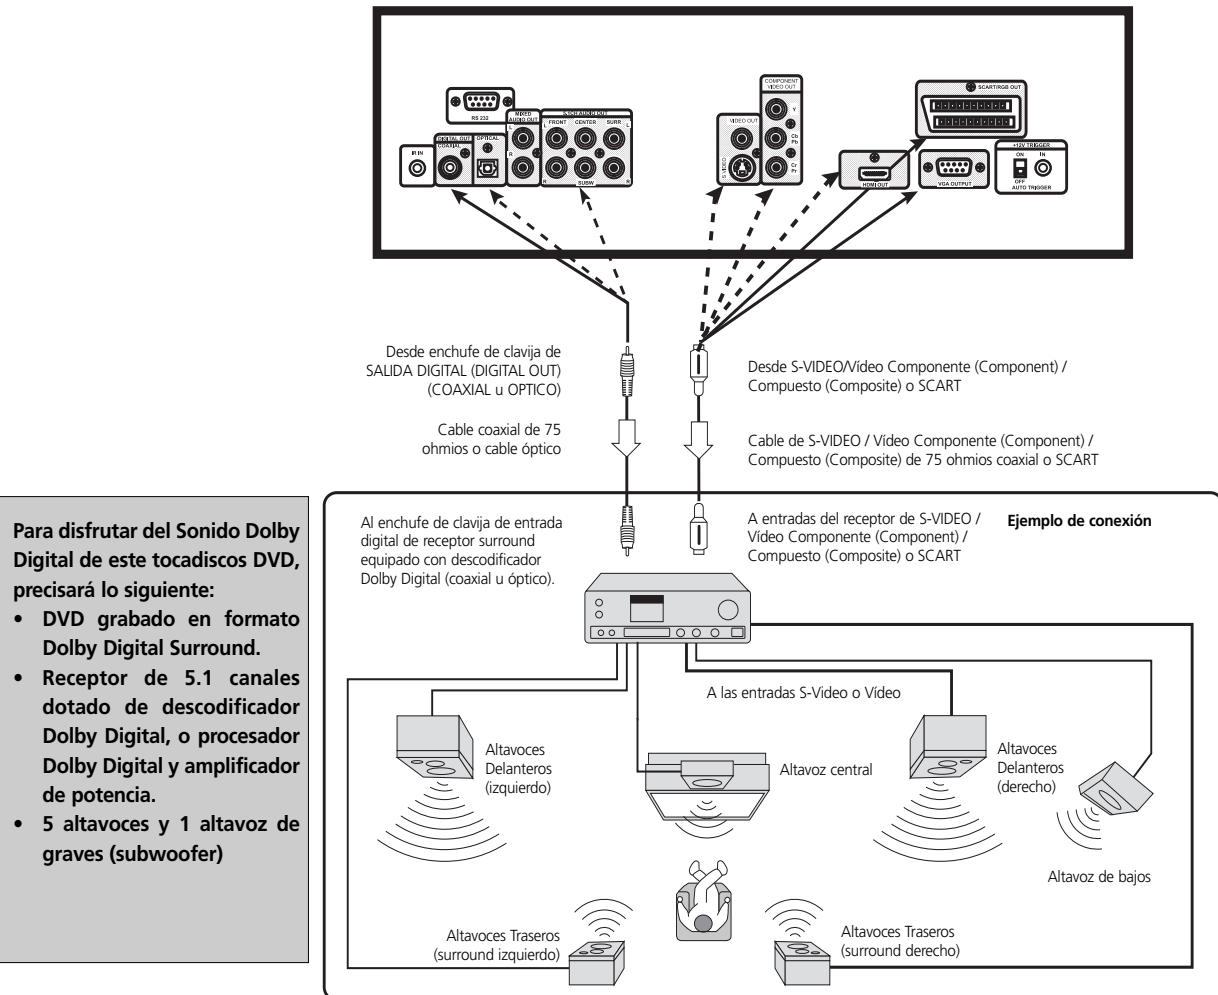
RS 232

IR IN

DIGITAL OUT COAXIAL

OPTICAL

MIXED AUDIO OUT L R

5.1CH AUDIO OUT FRONT CENTER SURR SUBW L R

S-VIDEO

VIDEO OUT

COMPONENT VIDEO OUT Y Cb Pb Cr Pr

HDMI OUT

SCART/RGB OUT

VGA OUTPUT

+12V TRIGGER ON IN OFF AUTO TRIGGER

Desde enchufe de clavija de SALIDA DIGITAL (DIGITAL OUT) (COAXIAL u OPTICO)

Cable coaxial de 75 ohmios o cable óptico

Desde S-VIDEO/Vídeo Componente (Component) / Compuesto (Composite) o SCART

Cable de S-VIDEO / Vídeo Componente (Component) / Compuesto (Composite) de 75 ohmios coaxial o SCART

Para disfrutar del Sonido Dolby Digital de este tocadiscos DVD, precisará lo siguiente:
• DVD grabado en formato Dolby Digital Surround.
• Receptor de 5.1 canales dotado de descodificador Dolby Digital, o procesador Dolby Digital y amplificador de potencia.
• 5 altavoces y 1 altavoz de graves (subwoofer)

Al enchufe de clavija de entrada digital de receptor surround equipado con descodificador Dolby Digital (coaxial u óptico).

A entradas del receptor de S-VIDEO / Vídeo Componente (Component) / Compuesto (Composite) o SCART

Ejemplo de conexión

A las entradas S-Video o Vídeo

Altavoces Delanteros (izquierdo)

Altavoz central

Altavoces Delanteros (derecho)

Altavoz de bajos

Altavoces Traseros (surround izquierdo)

Altavoces Traseros (surround derecho)